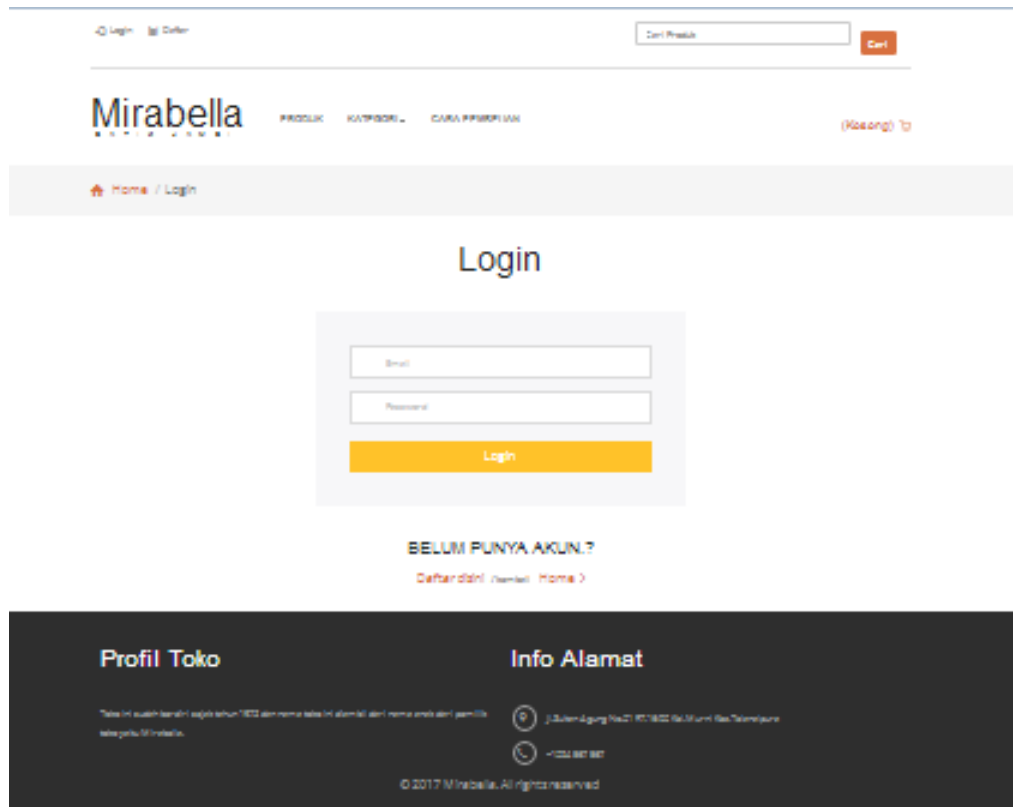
Login Daftar

Cari Produk Cari

Mirabella

PRODUK KATEGORI CARA PEMBELIAN

(Kosong)

Home / Login

Login

Email

Password

Login

BELUM PUNYA AKUN.?

Daftar disini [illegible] Home >

Profil Toko

Toko ini sudah berdiri sejak tahun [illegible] dan nama toko ini diambil dari nama anak dari pemilik toko yaitu Mirabella.

Info Alamat

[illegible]

+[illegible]

© 2017 Mirabella. All rights reserved